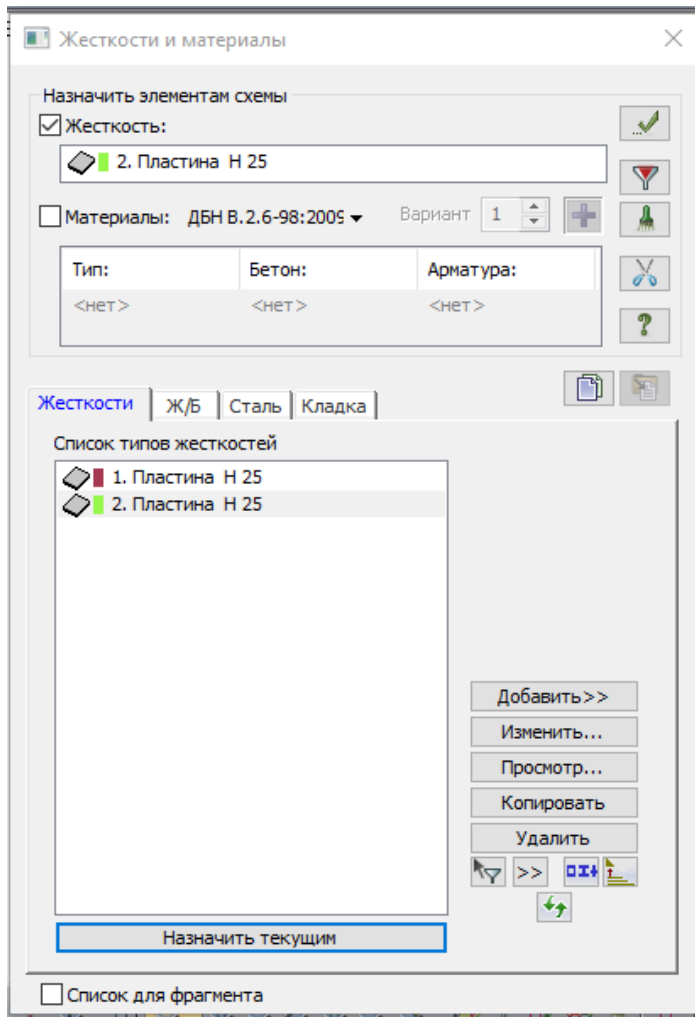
Жесткости и материалы

Назначить элементам схемы

Жесткость:

2. Пластина Н 25

Материалы: ДБН В.2.6-98:2009

Вариант 1

| Тип: | Бетон: | Арматура: |
|---|---|---|
| <нет> | <нет> | <нет> |

Жесткости Ж/Б Сталь Кладка

Список типов жесткостей

1. Пластина Н 25
2. Пластина Н 25

Добавить>>
Изменить...
Просмотр...
Копировать
Удалить
>>

Назначить текущим

Список для фрагмента